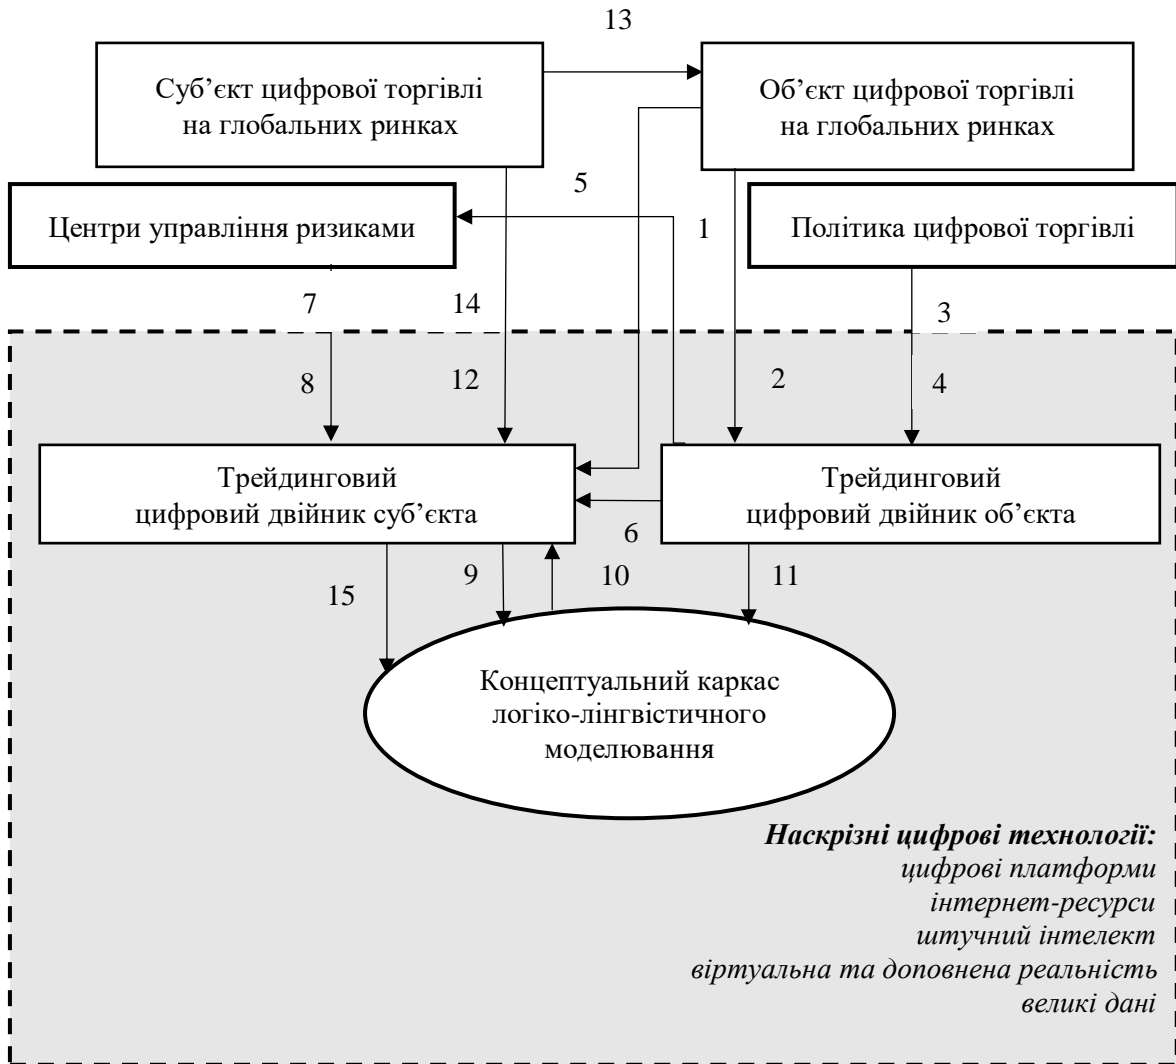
13

Суб’єкт цифрової торгівлі на глобальних ринках

Об’єкт цифрової торгівлі на глобальних ринках

5

Центри управління ризиками

1

Політика цифрової торгівлі

7

14

3

8

12

2

4

Трейдинговий цифровий двійник суб’єкта

Трейдинговий цифровий двійник об’єкта

6

15

9

10

11

Концептуальний каркас логіко-лінгвістичного моделювання

***Наскрізні цифрові технології:***
*цифрові платформи*
*інтернет-ресурси*
*штучний інтелект*
*віртуальна та доповнена реальність*
*великі дані*